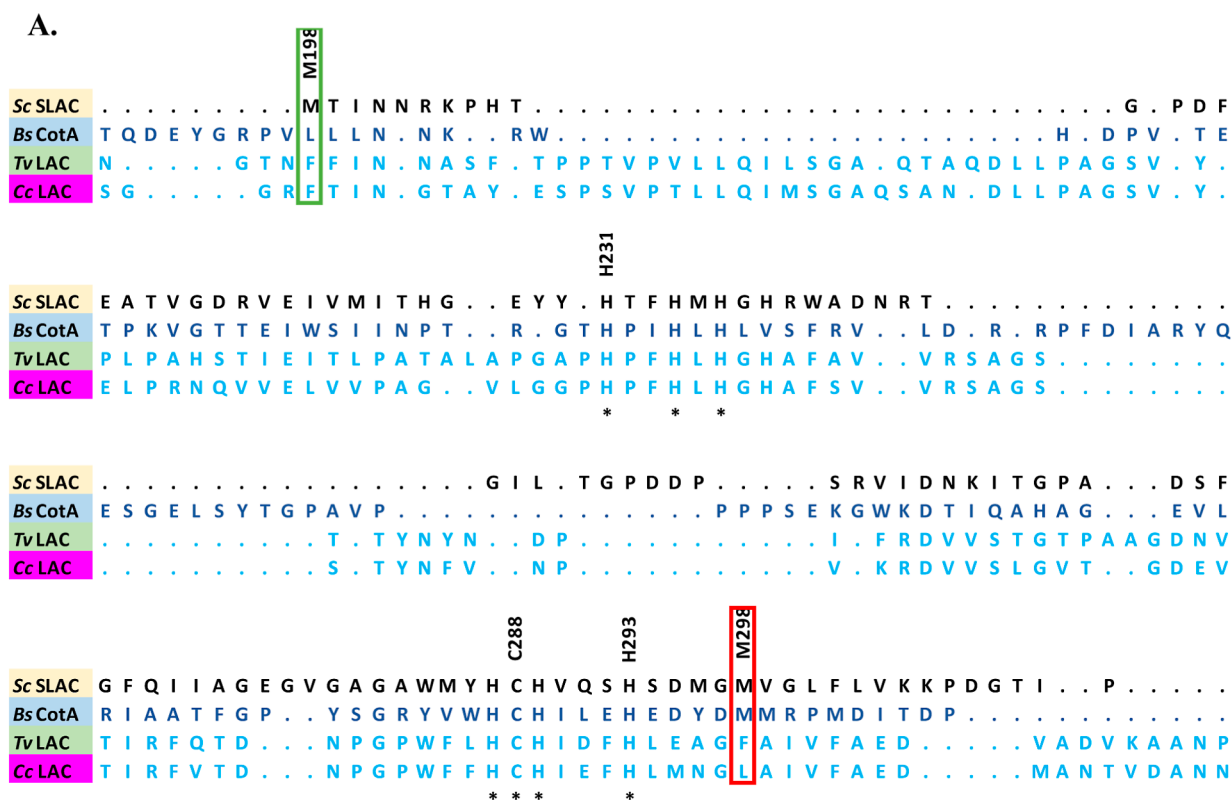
A.

M198

| | |
|---|---|
| *Sc* SLAC | . . . . . . . . . M T I N N R K P H T . . . . . . . . . . . . . . . . . . G . P D F |
| *Bs* CotA | T Q D E Y G R P V L L L N . N K . . R W . . . . . . . . . . . . . . . . H . D P V . T E |
| *Tv* LAC | N . . . . . G T N F F I N . N A S F . T P P T V P V L L Q I L S G A . Q T A Q D L L P A G S V . Y . |
| *Cc* LAC | S G . . . . G R F F T I N . G T A Y . E S P S V P T L L Q I M S G A Q S A N . D L L P A G S V . Y . |

H231

| | |
|---|---|
| *Sc* SLAC | E A T V G D R V E I V M I T H G . . E Y Y . H T F H M H G H R W A D N R T |
| *Bs* CotA | T P K V G T T E I W S I I N P T . . R . G T H P I H L H L V S F R V . . L D . R . R P F D I A R Y Q |
| *Tv* LAC | P L P A H S T I E I T L P A T A L A P G A P H P F H L H G H A F A V . . V R S A G S . . . . . . . |
| *Cc* LAC | E L P R N Q V V E L V V P A G . . V L G G P H P F H L H G H A F S V . . V R S A G S . . . . . . . |
| | * * * |

| | |
|---|---|
| *Sc* SLAC | . . . . . . . . . . . . . . G I L . T G P D D P . . . . . S R V I D N K I T G P A . . . D S F |
| *Bs* CotA | E S G E L S Y T G P A V P . . . . . . . . . . . . P P P S E K G W K D T I Q A H A G . . . E V L |
| *Tv* LAC | . . . . . . . . . T . T Y N Y N . . D P . . . . . . . . . . I . F R D V V S T G T P A A G D N V |
| *Cc* LAC | . . . . . . . . . S . T Y N F V . . N P . . . . . . . . . . V . K R D V V S L G V T . . G D E V |

C288 H293 M298

| | |
|---|---|
| *Sc* SLAC | G F Q I I A G E G V G A G A W M Y H C H V Q S H S D M G M V G L F L V K K P D G T I . . P . . . . . |
| *Bs* CotA | R I A A T F G P . . Y S G R Y V W H C H I L E H E D Y D M M R P M D I T D P . . . . . . . . . . . |
| *Tv* LAC | T I R F Q T D . . . N P G P W F L H C H I D F H L E A G F A I V F A E D . . . . . V A D V K A A N P |
| *Cc* LAC | T I R F V T D . . . N P G P W F F H C H I E F H L M N G L A I V F A E D . . . . . M A N T V D A N N |
| | * * * * |